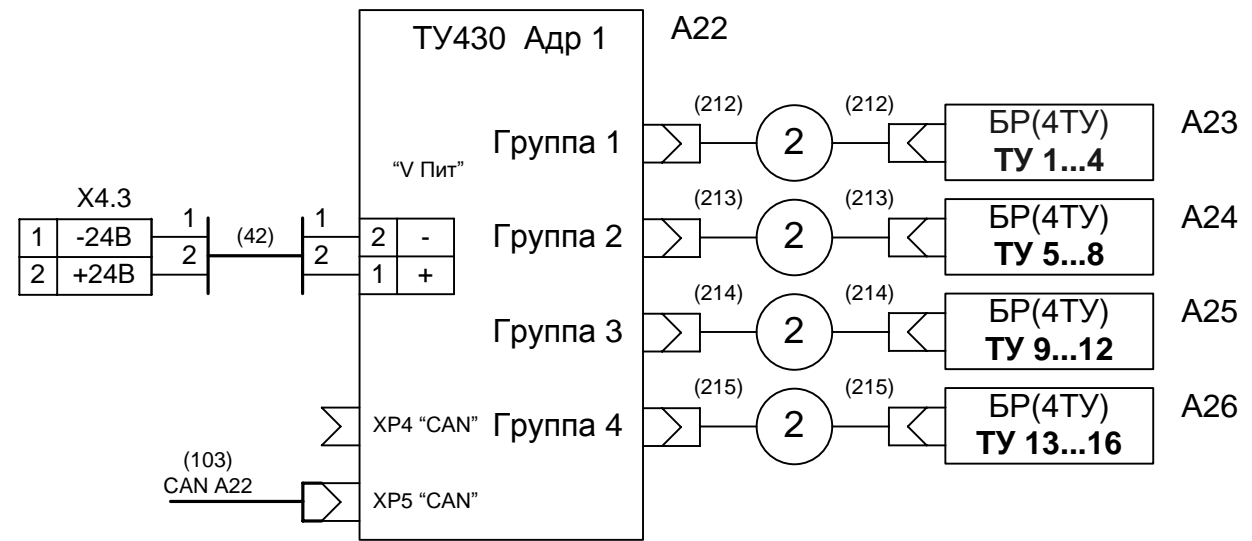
ТУ430 Адр 1

A22

X4.3

| 1 | -24В |
|---|---|
| 2 | +24В |

1
2

(42)

1
2

"V Пит"

| 2 | - |
|---|---|
| 1 | + |

Группа 1

(212)

2

(212)

БР(4ТУ)
**ТУ 1...4**

A23

Группа 2

(213)

2

(213)

БР(4ТУ)
**ТУ 5...8**

A24

Группа 3

(214)

2

(214)

БР(4ТУ)
**ТУ 9...12**

A25

XP4 "CAN"

Группа 4

(215)

2

(215)

БР(4ТУ)
**ТУ 13...16**

A26

(103)
CAN A22

XP5 "CAN"